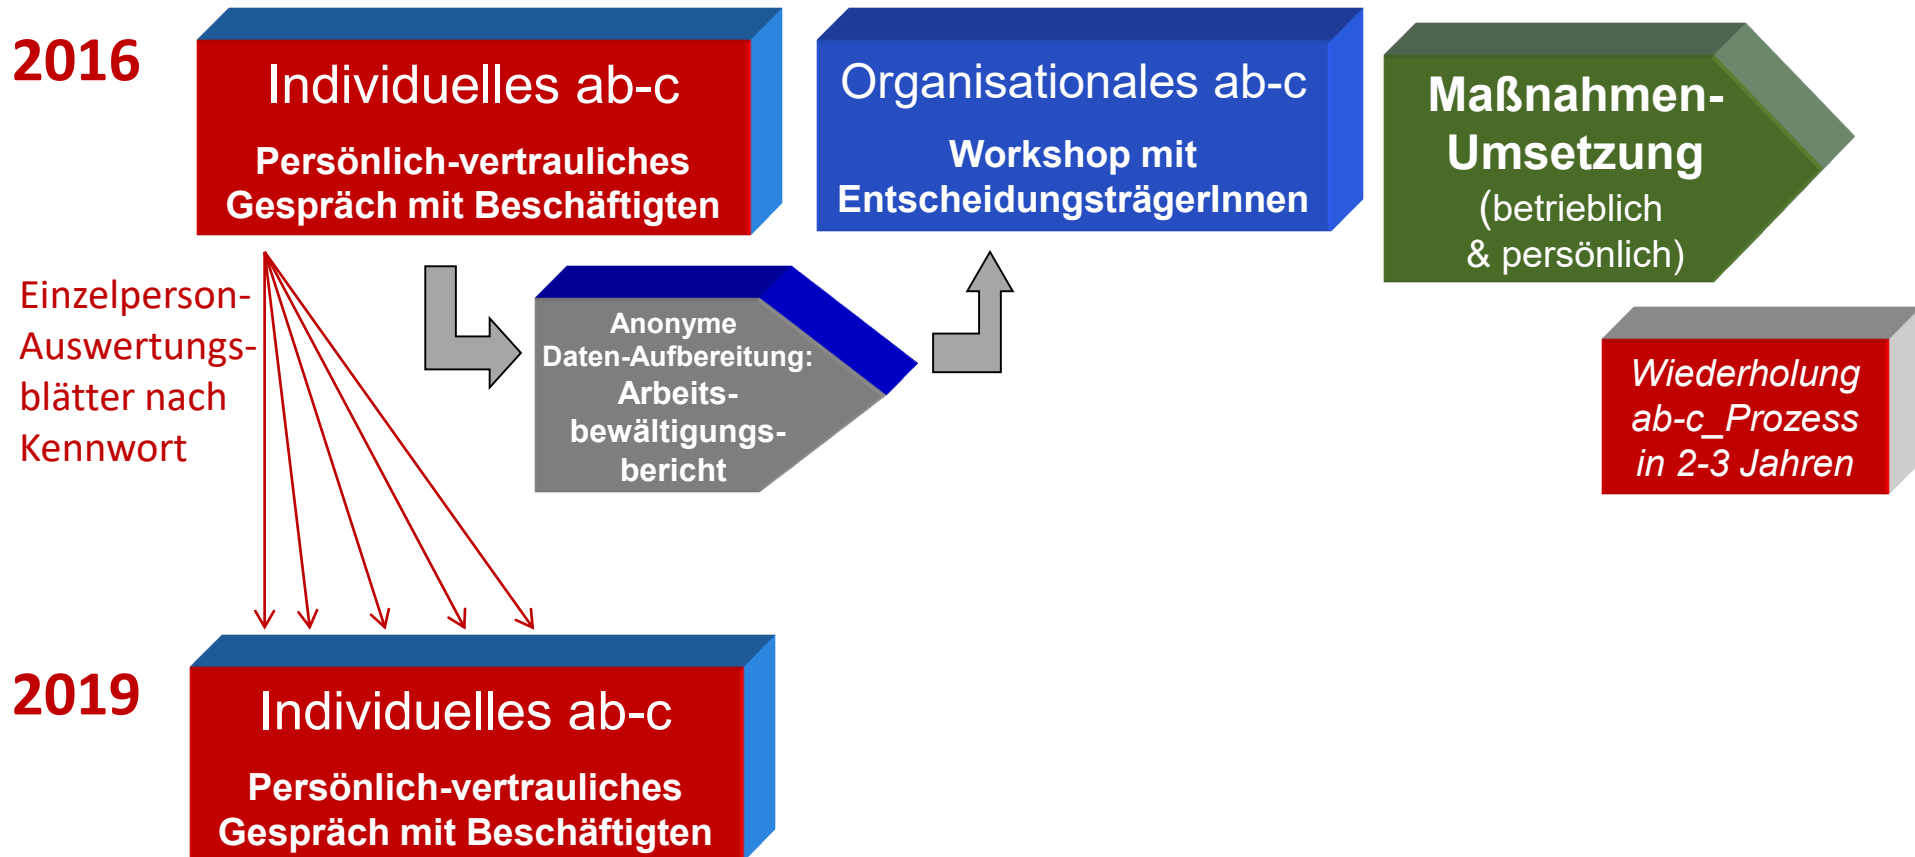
2016

Individuelles ab-c

Persönlich-vertrauliches Gespräch mit Beschäftigten

Organisationales ab-c

Workshop mit EntscheidungsträgerInnen

Maßnahmen-Umsetzung
(betrieblich & persönlich)

Einzelperson-Auswertungsblätter nach Kennwort

Anonyme Daten-Aufbereitung: Arbeitsbewältigungsbericht

Wiederholung ab-c_Prozess in 2-3 Jahren

2019

Individuelles ab-c

Persönlich-vertrauliches Gespräch mit Beschäftigten